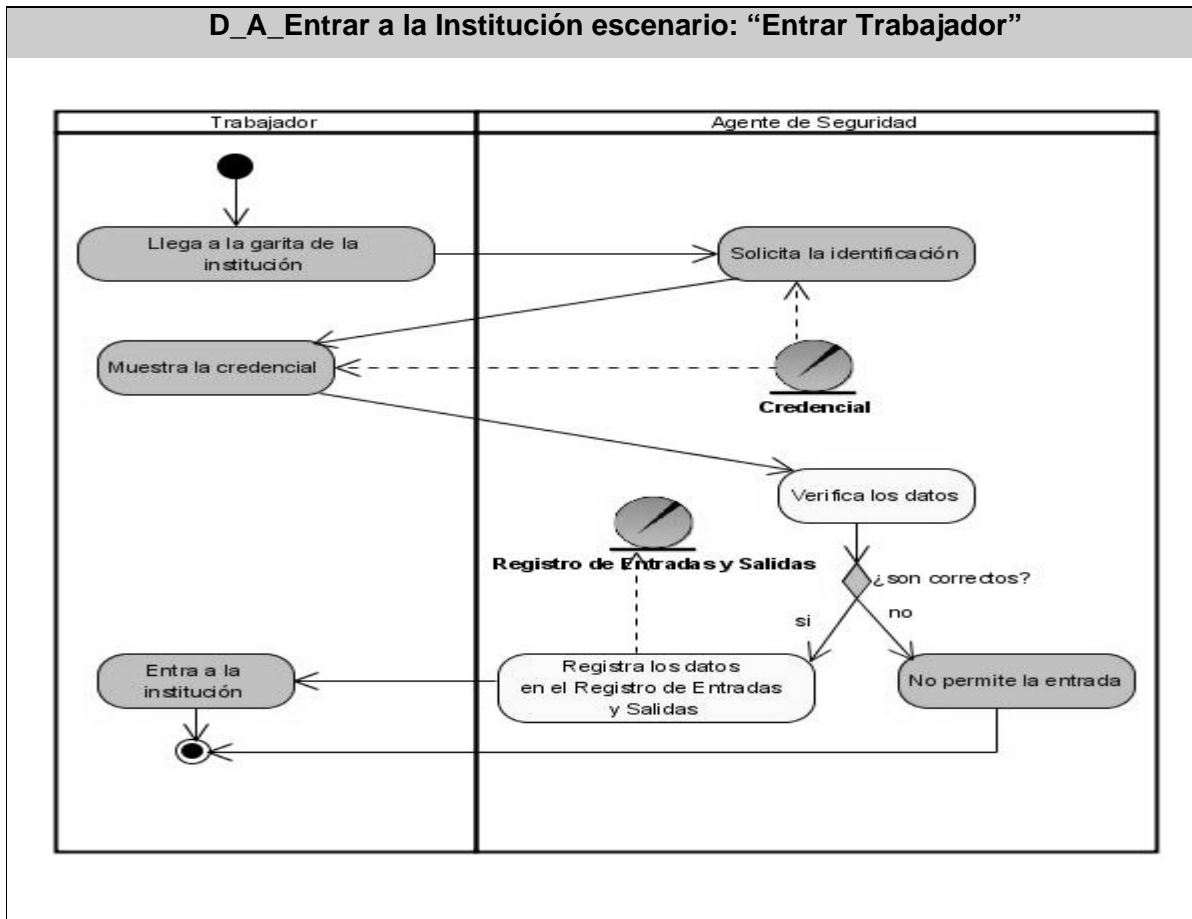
D_A_Entrar a la Institución escenario: "Entrar Trabajador"

Trabajador

Agente de Seguridad

Llega a la garita de la institución

Solicita la identificación

Muestra la credencial

Credencial

Verifica los datos

Registro de Entradas y Salidas

¿son correctos?

si

no

Entra a la institución

Registra los datos en el Registro de Entradas y Salidas

No permite la entrada